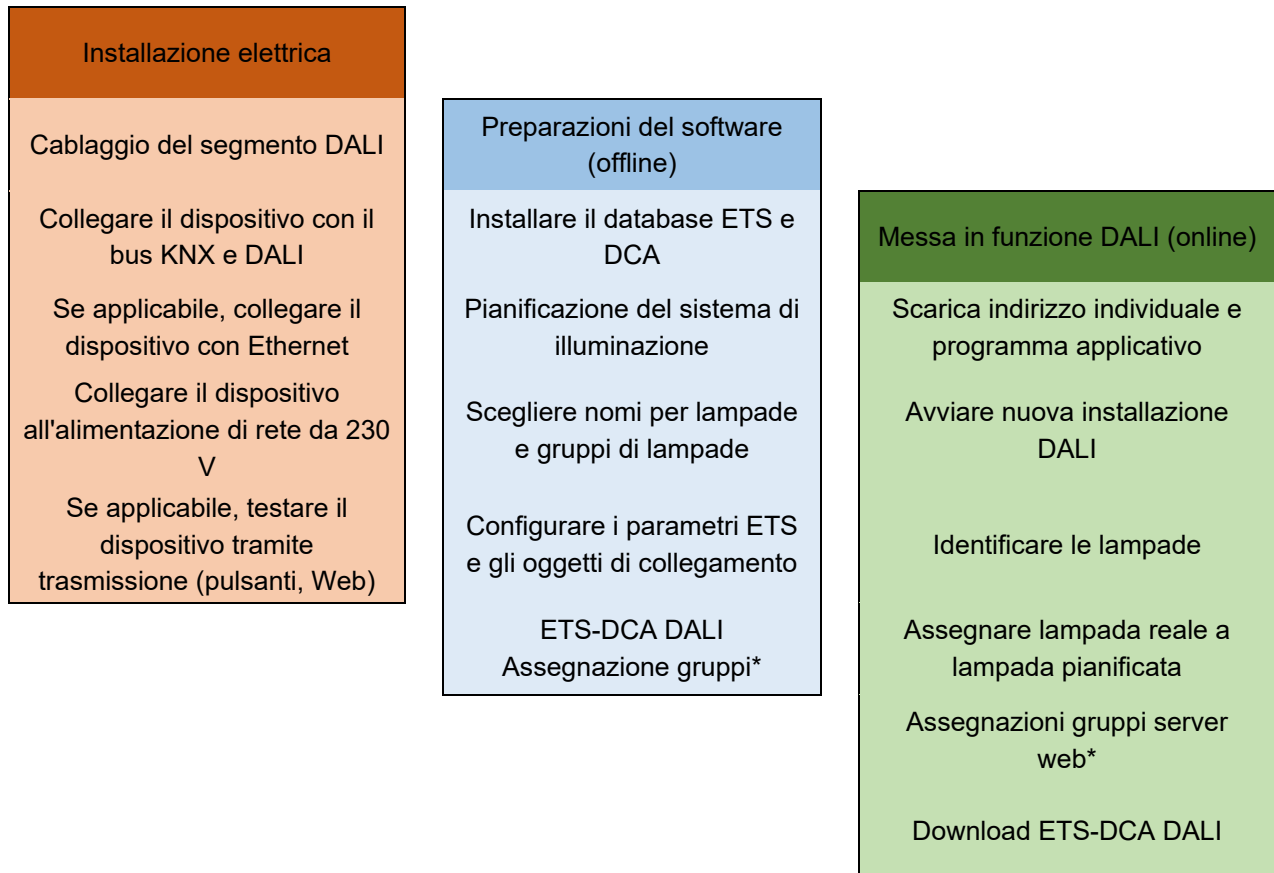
Installazione elettrica

Cablaggio del segmento DALI

Collegare il dispositivo con il bus KNX e DALI

Se applicabile, collegare il dispositivo con Ethernet

Collegare il dispositivo all'alimentazione di rete da 230 V

Se applicabile, testare il dispositivo tramite trasmissione (pulsanti, Web)

Preparazioni del software (offline)

Installare il database ETS e DCA

Pianificazione del sistema di illuminazione

Scegliere nomi per lampade e gruppi di lampade

Configurare i parametri ETS e gli oggetti di collegamento

ETS-DCA DALI Assegnazione gruppi*

Messa in funzione DALI (online)

Scarica indirizzo individuale e programma applicativo

Avviare nuova installazione DALI

Identificare le lampade

Assegnare lampada reale a lampada pianificata

Assegnazioni gruppi server web*

Download ETS-DCA DALI